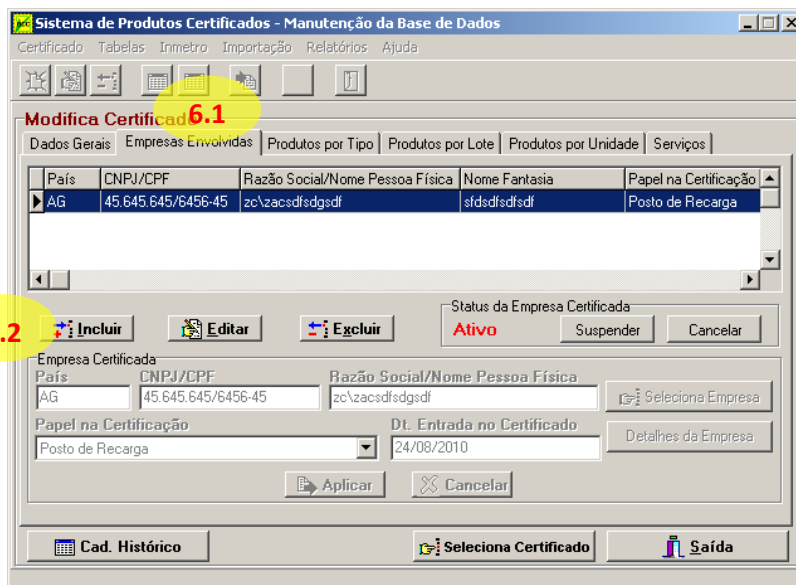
Sistema de Produtos Certificados - Manutenção da Base de Dados

Certificado Tabelas Inmetro Importação Relatórios Ajuda

Modifica Certificado

6.1

Dados Gerais | Empresas Envolvidas | Produtos por Tipo | Produtos por Lote | Produtos por Unidade | Serviços

| País | CNPJ/CPF | Razão Social/Nome Pessoa Física | Nome Fantasia | Papel na Certificação |
|---|---|---|---|---|
| AG | 45.645.645/6456-45 | zc\zacsdfsdgsdf | sfdsdfsdfsdf | Posto de Recarga |

.2

Incluir

Editar

Excluir

Status da Empresa Certificada

Ativo

Suspender

Cancelar

Empresa Certificada

País

AG

CNPJ/CPF

45.645.645/6456-45

Razão Social/Nome Pessoa Física

zc\zacsdfsdgsdf

Seleciona Empresa

Papel na Certificação

Posto de Recarga

Dt. Entrada no Certificado

24/08/2010

Detalhes da Empresa

Aplicar

Cancelar

Cad. Histórico

Seleciona Certificado

Saída